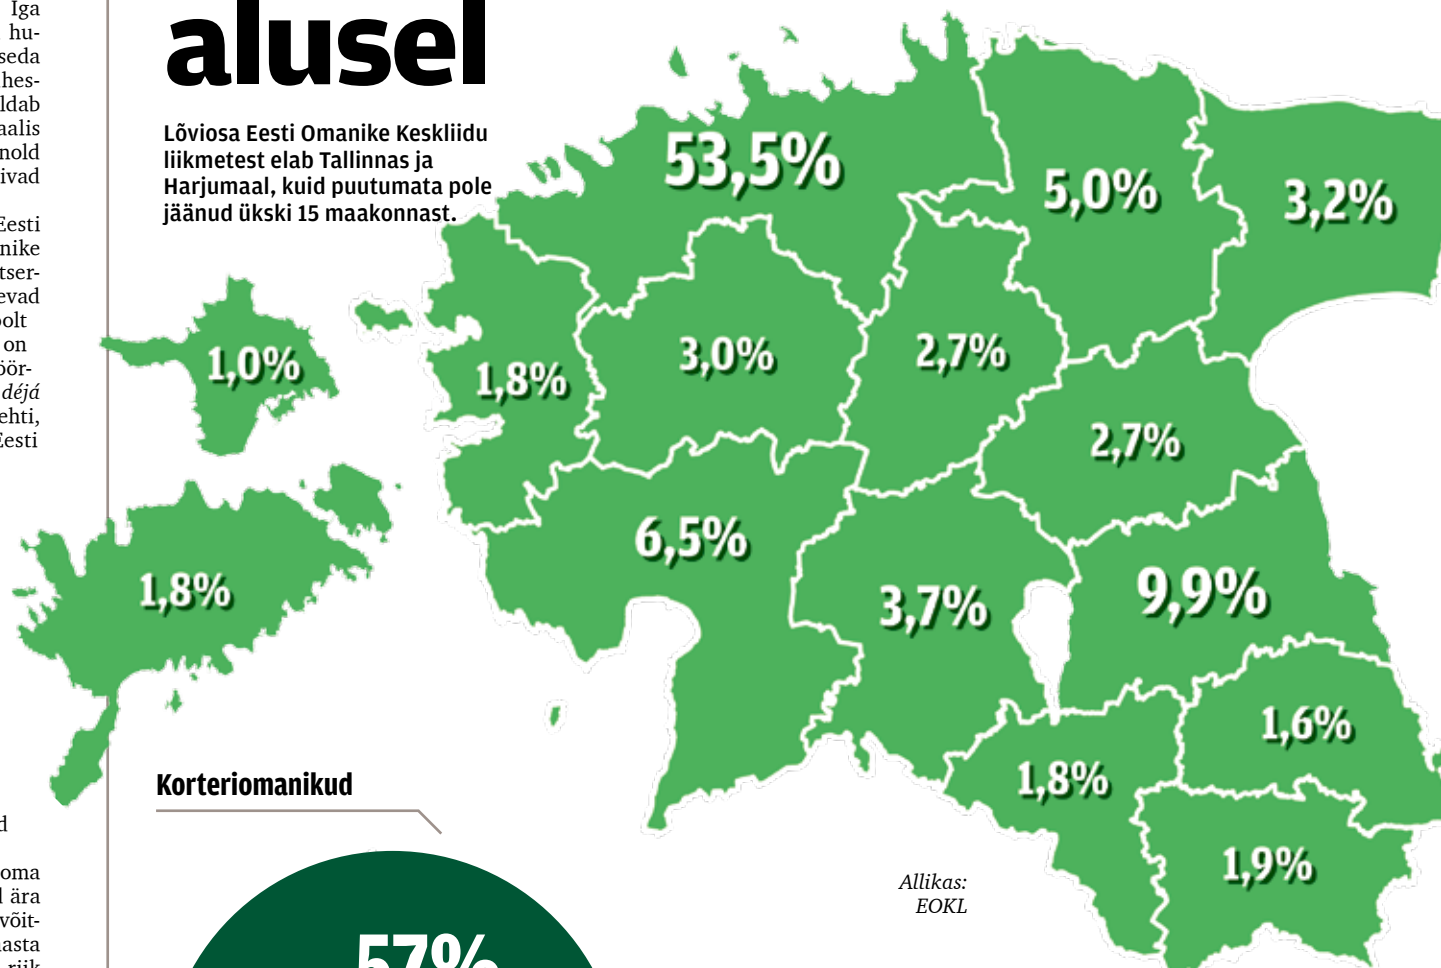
Iga
hu-
seda
hes-
ldab
aalis
nold
ivad

Eesti
nike
tser-
evad
olt
on
öör-
déjá
ehti,
Eesti

d

oma
l ära
võit-
asta
riik

alusel

Lõviosa Eesti Omanike Keskliidu liikmetest elab Tallinnas ja Harjumaal, kuid puutumata pole jäänud ükski 15 maakonnast.

53,5%
5,0%
3,2%
1,0%
1,8%
3,0%
2,7%
2,7%
6,5%
1,8%
3,7%
9,9%
1,6%
1,8%
1,9%

Korteriomanikud

57%

Allikas:
EOKL